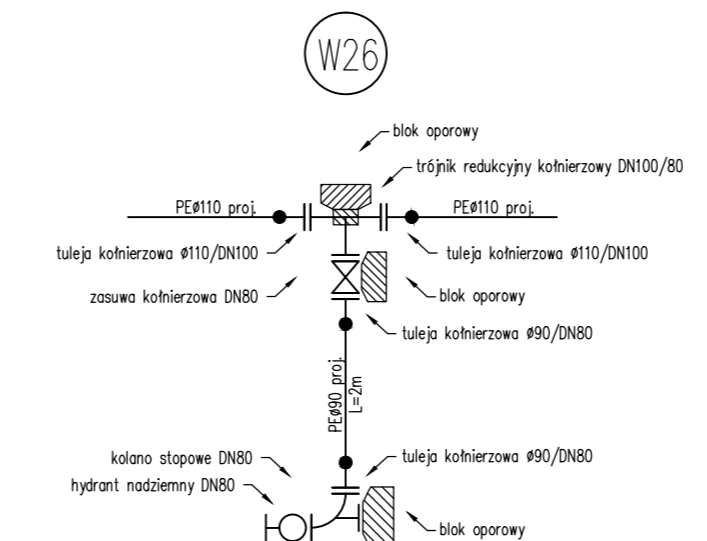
W26

blok oporowy

trójnik redukcyjny kołnierzowy DN100/80

PEø110 proj.

PEø110 proj.

tuleja kołnierzowa ø110/DN100

tuleja kołnierzowa ø110/DN100

zasuwa kołnierzowa DN80

blok oporowy

tuleja kołnierzowa ø90/DN80

PEø90 proj.
L=2m

kolano stopowe DN80

tuleja kołnierzowa ø90/DN80

hydrant nadziemny DN80

blok oporowy